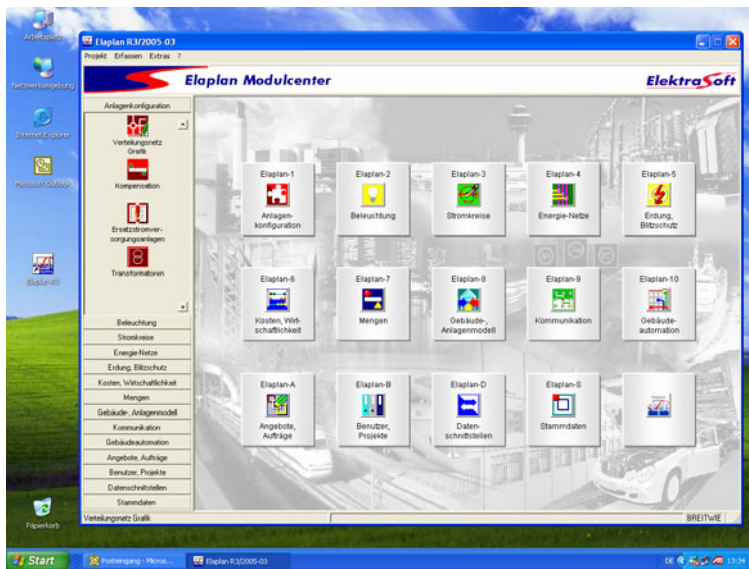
Arbeitsplatz
Netzwerkumgebung
Internet Explorer
Microsoft Outlook
Elaplan R3
Papierkorb

Elaplan R3/2005-03
Projekt Erfassen Extras ?
Elaplan Modulcenter
ElektraSoft

Anlagenkonfiguration
Verteilungsnetz Grafik
Kompensation
Ersatzstromversorgungsanlagen
Transformatoren
Beleuchtung
Stromkreise
Energie-Netze
Erdung, Blitzschutz
Kosten, Wirtschaftlichkeit
Mengen
Gebäude-, Anlagenmodell
Kommunikation
Gebäudeautomation
Angebote, Aufträge
Benutzer, Projekte
Datenschnittstellen
Stammdaten

Elaplan-1
Anlagenkonfiguration
Elaplan-2
Beleuchtung
Elaplan-3
Stromkreise
Elaplan-4
Energie-Netze
Elaplan-5
Erdung, Blitzschutz
Elaplan-6
Kosten, Wirtschaftlichkeit
Elaplan-7
Mengen
Elaplan-8
Gebäude-, Anlagenmodell
Elaplan-9
Kommunikation
Elaplan-10
Gebäudeautomation
Elaplan-A
Angebote, Aufträge
Elaplan-B
Benutzer, Projekte
Elaplan-D
Datenschnittstellen
Elaplan-S
Stammdaten

Verteilungsnetz Grafik
BREITWIE

Start
Posteingang - Micros...
Elaplan R3/2005-03
DE 13:34